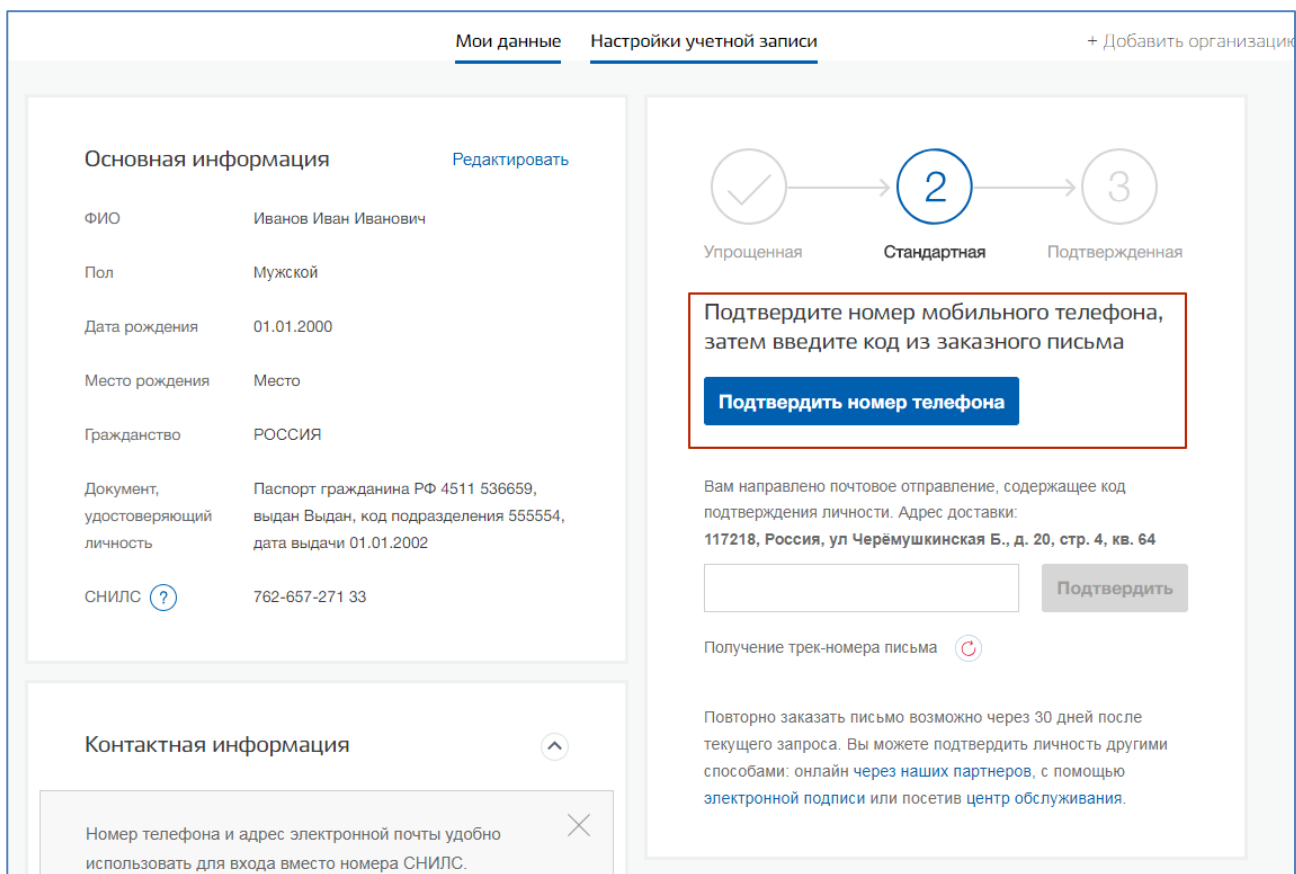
Мои данные Настройки учетной записи

+ Добавить организацию

Основная информация Редактировать

ФИО Иванов Иван Иванович

Пол Мужской

Дата рождения 01.01.2000

Место рождения Место

Гражданство РОССИЯ

Документ, удостоверяющий личность Паспорт гражданина РФ 4511 536659, выдан Выдан, код подразделения 555554, дата выдачи 01.01.2002

СНИЛС ? 762-657-271 33

Контактная информация

Номер телефона и адрес электронной почты удобно использовать для входа вместо номера СНИЛС.

2 3

Упрощенная Стандартная Подтвержденная

Подтвердите номер мобильного телефона, затем введите код из заказного письма

Подтвердить номер телефона

Вам направлено почтовое отправление, содержащее код подтверждения личности. Адрес доставки:
117218, Россия, ул Черёмушкинская Б., д. 20, стр. 4, кв. 64

Подтвердить

Получение трек-номера письма

Повторно заказать письмо возможно через 30 дней после текущего запроса. Вы можете подтвердить личность другими способами: онлайн через наших партнеров, с помощью электронной подписи или посетив центр обслуживания.